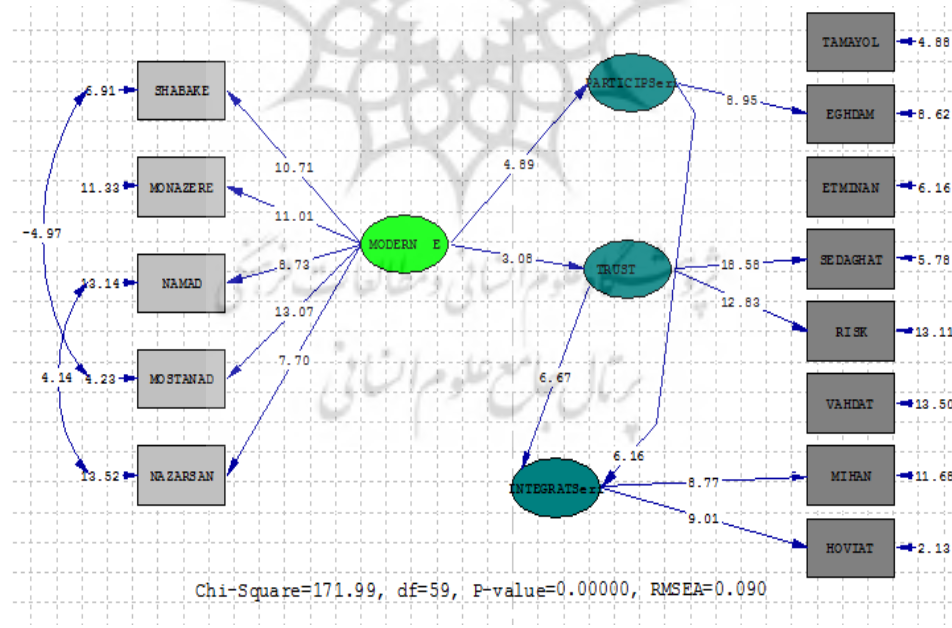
6.91 SHABAKE
11.33 MONAZERE
-4.97
13.14 NAMAD
4.14
4.23 MOSTANAD
13.52 NAZARSAN
10.71
11.01
8.73
13.07
7.70
MODERN E
4.89
3.08
PARTICIPSex
TRUST
INTEGRATSex
8.95
18.58
12.83
6.67
6.16
8.77
9.01
TAMAYOL 4.88
EGHDAM 8.62
ETMINAN 6.16
SEDAGHAT 5.78
RISK 13.11
VAHDAT 13.50
MIHAN 11.68
HOVIAT 2.13
Chi-Square=171.99, df=59, P-value=0.00000, RMSEA=0.090